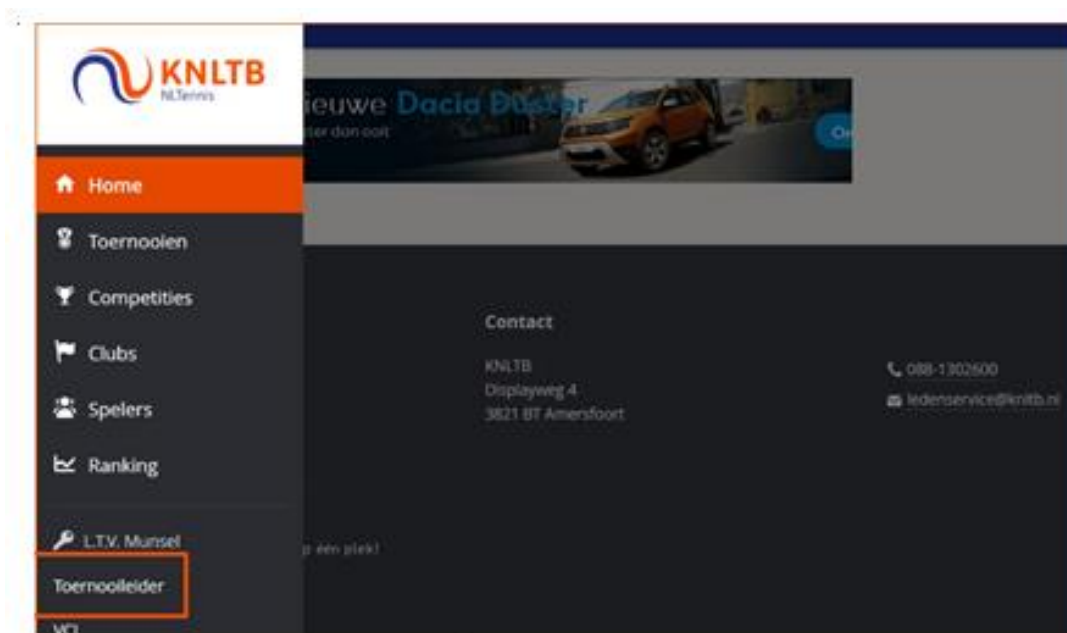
KNLTB
NLTennis

ieuwe Dacia Duster
ter dan ooit

Home
Toernooien
Competities
Clubs
Spelers
Ranking

L.T.V. Munsel
Toernooileider
VCL

Contact

KNLTB
Displayweg 4
3821 BT Amersfoort

088-1302600
ledenservice@knltb.nl

p een plek!